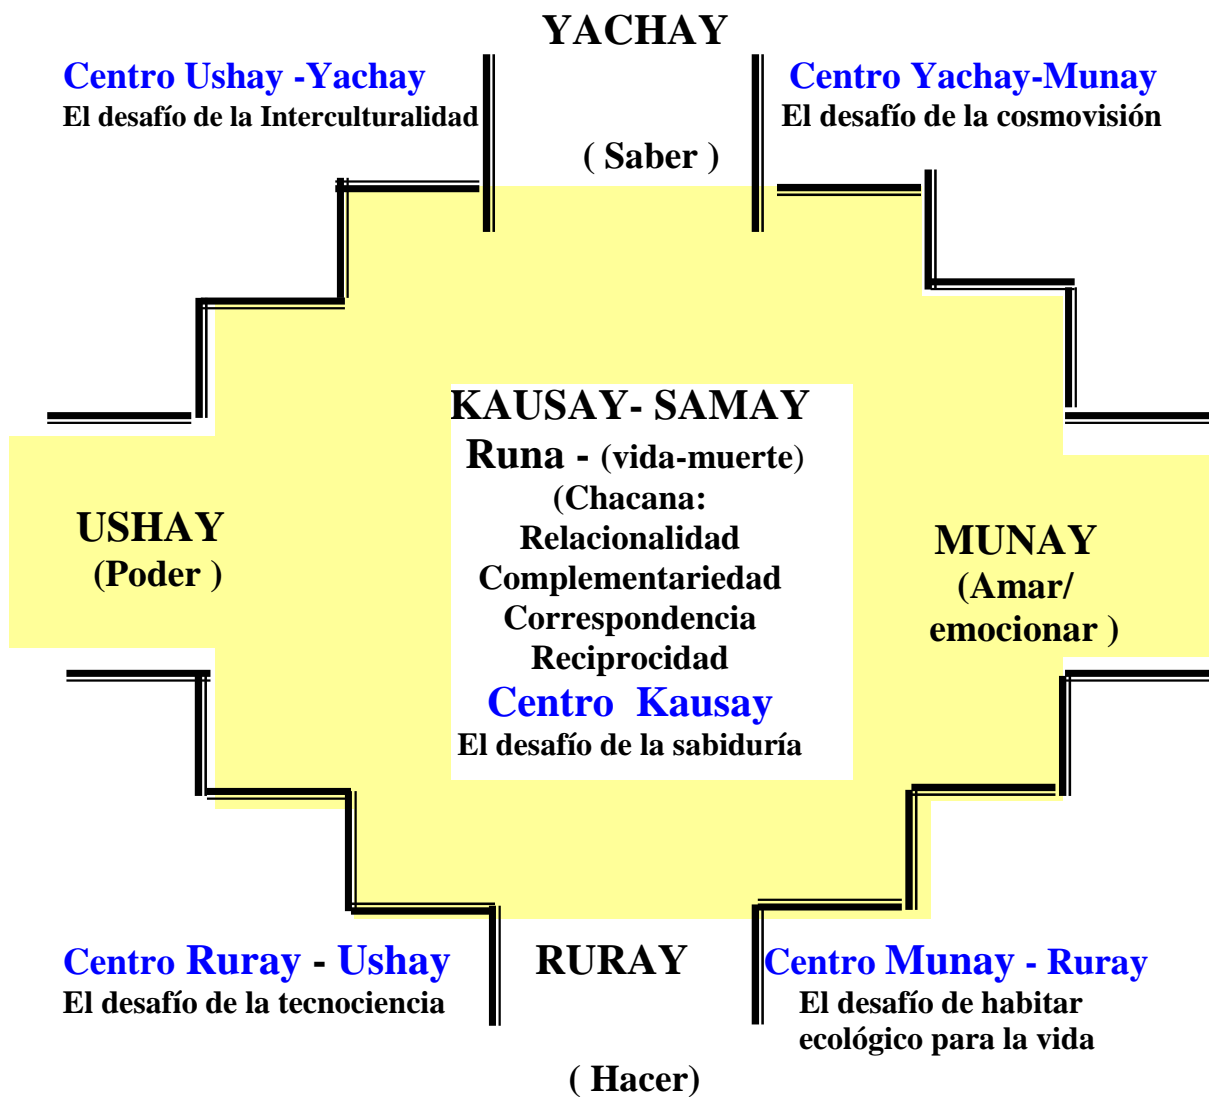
YACHAY

Centro Ushay -Yachay
El desafío de la Interculturalidad

Centro Yachay-Munay
El desafío de la cosmovisión

( Saber )

KAUSAY- SAMAY
Runa - (vida-muerte)
(Chacana:
Relacionalidad
Complementariedad
Correspondencia
Reciprocidad
Centro Kausay
El desafío de la sabiduría

USHAY
(Poder )

MUNAY
(Amar/
emocionar )

Centro Ruray - Ushay
El desafío de la tecnociencia

RURAY

Centro Munay - Ruray
El desafío de habitar ecológico para la vida

( Hacer)